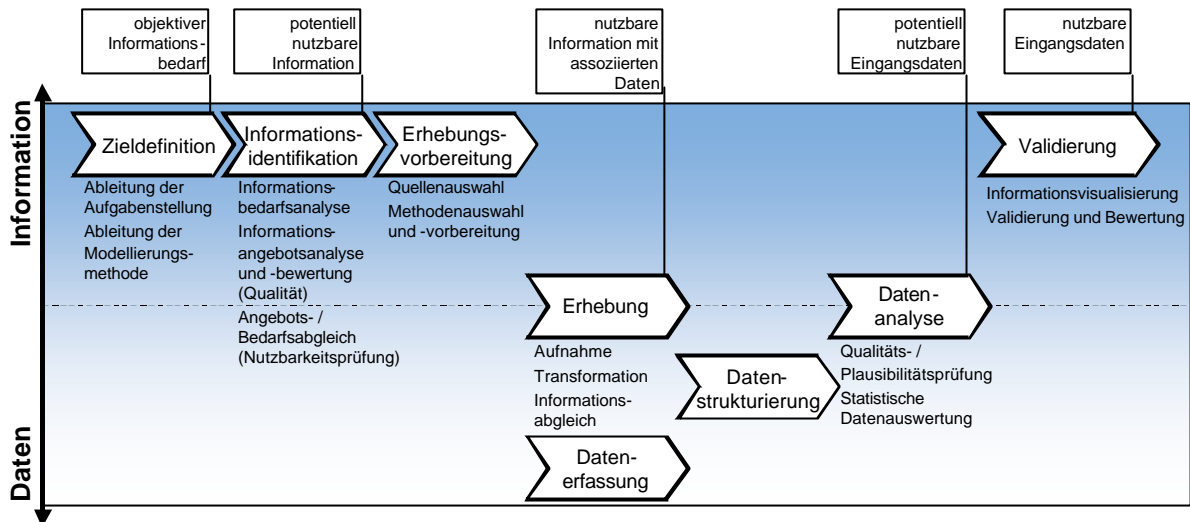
objektiver Informationsbedarf

potentiell nutzbare Information

nutzbare Information mit assoziierten Daten

potentiell nutzbare Eingangsdaten

nutzbare Eingangsdaten

Information

Daten

Zieldefinition

Ableitung der Aufgabenstellung

Ableitung der Modellierungsmethode

Informationsidentifikation

Informationsbedarfsanalyse

Informationsangebotsanalyse und -bewertung (Qualität)

Angebots- / Bedarfsabgleich (Nutzbarkeitsprüfung)

Erhebungsvorbereitung

Quellenauswahl

Methodenauswahl und -vorbereitung

Erhebung

Aufnahme

Transformation

Informationsabgleich

Datenerfassung

Datenstrukturierung

Datenanalyse

Qualitäts- / Plausibilitätsprüfung

Statistische Datenauswertung

Validierung

Informationsvisualisierung

Validierung und Bewertung